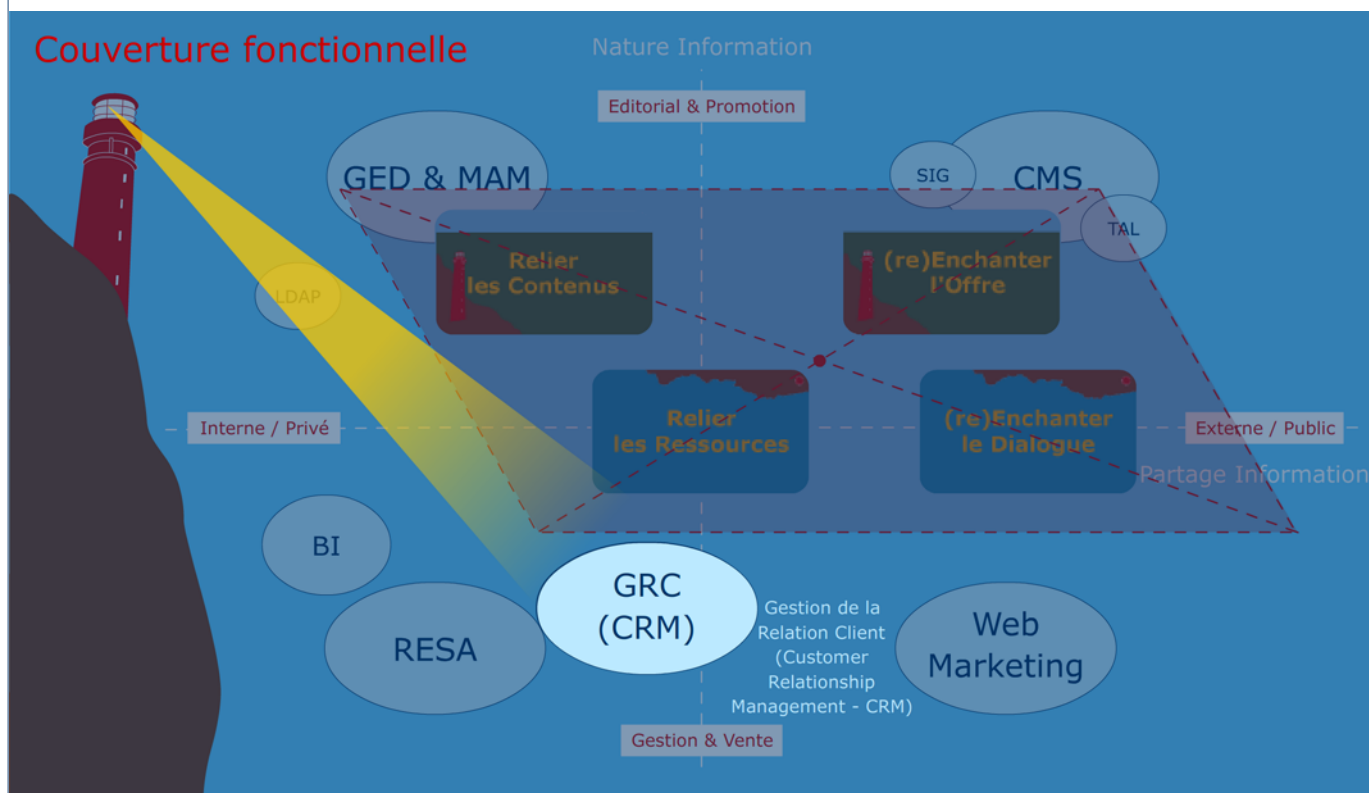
Couverture fonctionnelle

Nature Information

Editorial & Promotion

GED & MAM

SIG

CMS

TAL

Relier les Contenus

(re)Enchanter l'Offre

LDAP

Relier les Ressources

(re)Enchanter le Dialogue

Interne / Privé

Externe / Public

Partage Information

BI

RESA

GRC (CRM)

Gestion de la Relation Client (Customer Relationship Management - CRM)

Web Marketing

Gestion & Vente